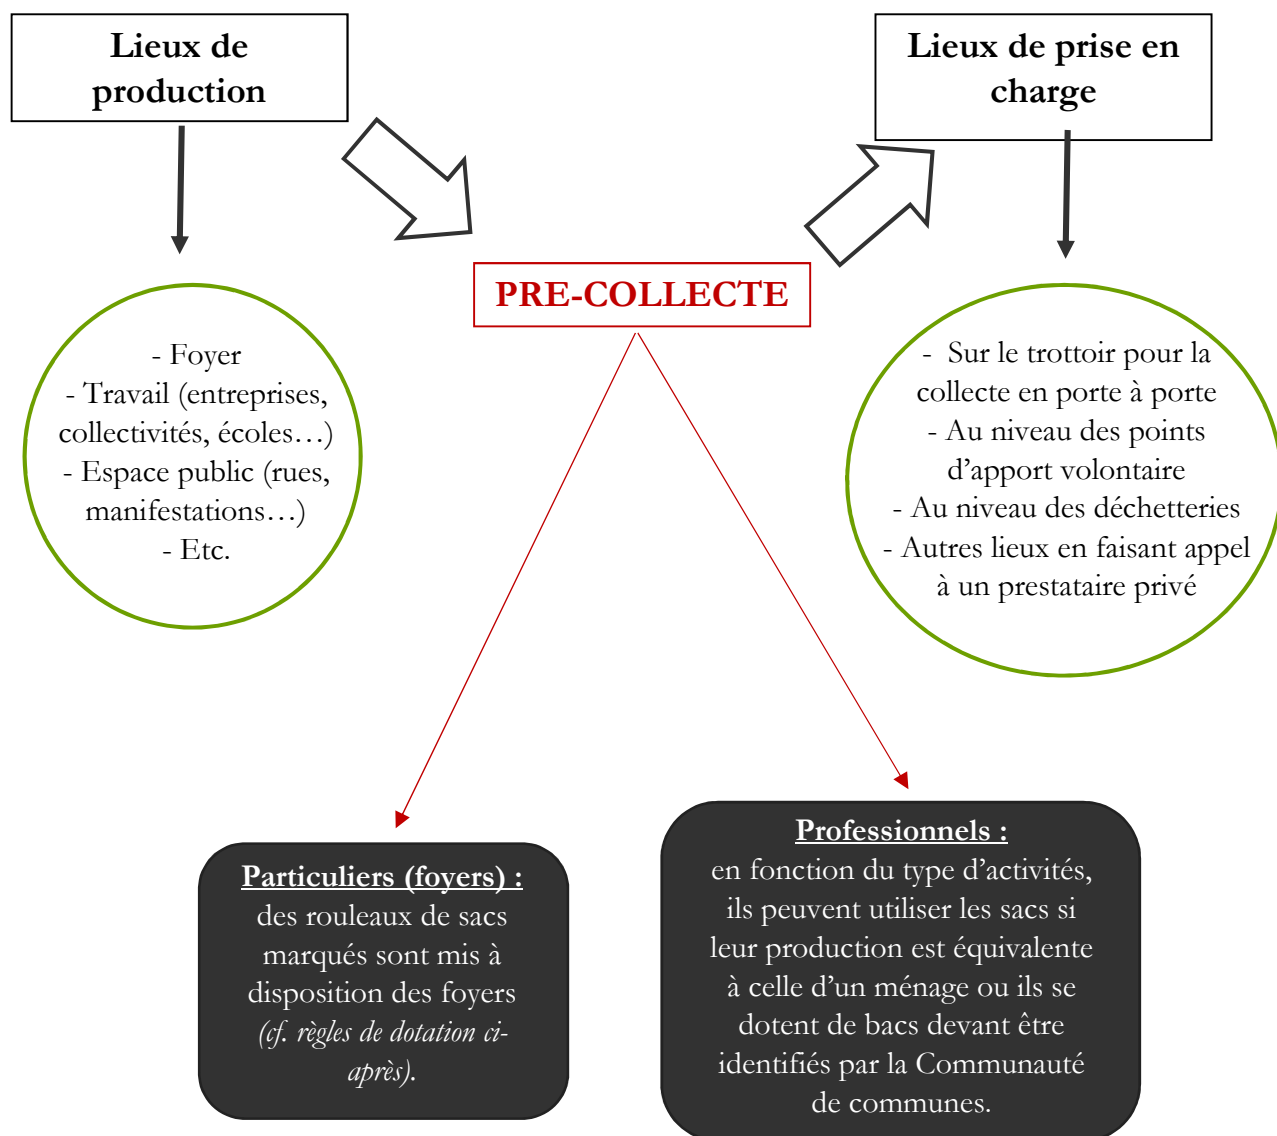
Lieux de production

Lieux de prise en charge

PRE-COLLECTE

- Foyer
- Travail (entreprises, collectivités, écoles…)
- Espace public (rues, manifestations…)
- Etc.

- Sur le trottoir pour la collecte en porte à porte
- Au niveau des points d'apport volontaire
- Au niveau des déchetteries
- Autres lieux en faisant appel à un prestataire privé

Particuliers (foyers) : des rouleaux de sacs marqués sont mis à disposition des foyers (cf. règles de dotation ci-après).

Professionnels : en fonction du type d'activités, ils peuvent utiliser les sacs si leur production est équivalente à celle d'un ménage ou ils se dotent de bacs devant être identifiés par la Communauté de communes.